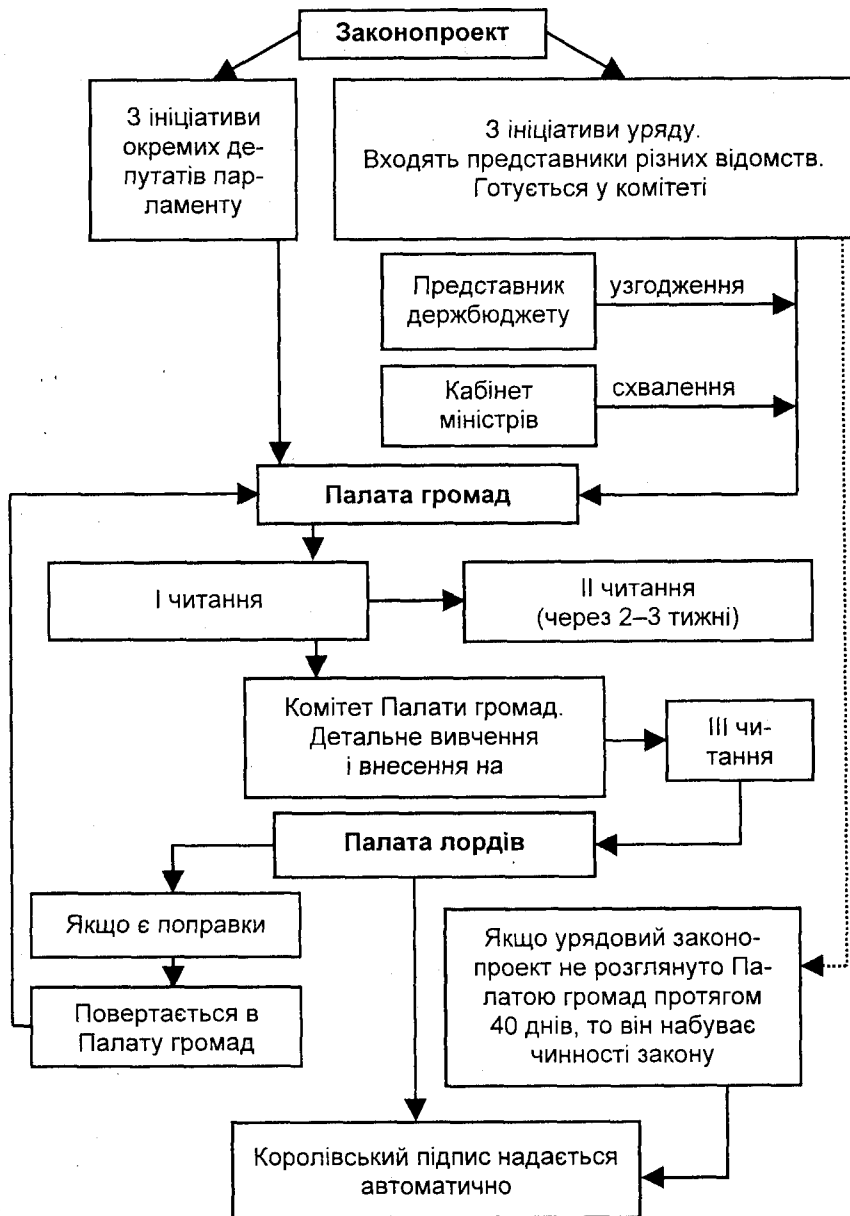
Законопроект

З ініціативи окремих депутатів парламенту

З ініціативи уряду. Входять представники різних відомств. Готується у комітеті

Представник держбюджету

узгодження

Кабінет міністрів

схвалення

Палата громад

I читання

II читання (через 2–3 тижні)

Комітет Палати громад. Детальне вивчення і внесення на

III читання

Палата лордів

Якщо є поправки

Повертається в Палату громад

Якщо урядовий законопроект не розглянуто Палатою громад протягом 40 днів, то він набуває чинності закону

Королівський підпис надається автоматично